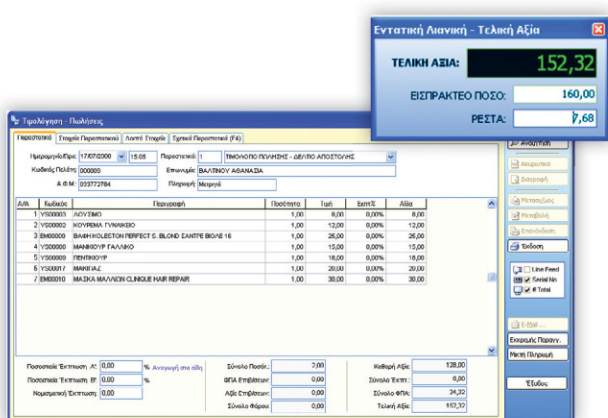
Εντατική Λιανική - Τελική Αξία

ΤΕΛΙΚΗ ΑΞΙΑ: 152,32

ΕΙΣΠΡΑΚΤΕΟ ΠΟΣΟ: 160,00

ΡΕΣΤΑ: 7,68

Τιμολόγηση - Πωλήσεις

Παραστατικό | Στοιχεία Παραστατικού | Λοιπά Στοιχεία | Σχετικά Παραστατικά (F4)

Ημερομηνία/Ώρα: 17/07/2000 15:05 Παραστατικό: 1 ΤΙΜΟΛΟΓΙΟ ΠΩΛΗΣΗΣ - ΔΕΛΤΙΟ ΑΠΟΣΤΟΛΗΣ

Κωδικός Πελάτη: 000005 Επωνυμία: ΒΑΛΙΝΟΥ ΑΘΑΝΑΣΙΑ

Α.Φ.Μ.: 033772784 Πληρωμή: Μετρητά

| Α/Α | Κωδικός | Περιγραφή | Ποσότητα | Τιμή | Έκπτ% | Αξία |
|---|---|---|---|---|---|---|
| 1 | YS00003 | ΛΟΥΣΙΜΟ | 1,00 | 8,00 | 0,00 | 8,00 |
| 2 | YS00002 | ΚΟΥΡΕΜΑ ΓΥΝΑΙΚΕΙΟ | 1,00 | 12,00 | 0,00 | 12,00 |
| 3 | EM00000 | ΒΑΦΗ HOLESTON PERFECT S. BLOND ΞΑΝΘΙΕ ΒΙΟΛΕ 16 | 1,00 | 25,00 | 0,00 | 25,00 |
| 4 | YS00000 | ΜΑΝΙΚΙΟΥΡ ΓΑΛΛΙΚΟ | 1,00 | 15,00 | 0,00 | 15,00 |
| 5 | YS00000 | ΠΕΝΤΙΚΙΟΥΡ | 1,00 | 18,00 | 0,00 | 18,00 |
| 6 | YS00017 | ΜΑΚΙΓΙΑΖ | 1,00 | 20,00 | 0,00 | 20,00 |
| 7 | EM00010 | ΜΑΣΚΑ ΜΑΛΛΙΩΝ CLINIQUE HAIR REPAIR | 1,00 | 30,00 | 0,00 | 30,00 |

Ποσοστιαία Έκπτωση Α': 0,00 % Αναγωγή στα είδη
Ποσοστιαία Έκπτωση Β': 0,00 %
Νομισματική Έκπτωση: 0,00

Σύνολο Ποσότ.: 7,00
ΦΠΑ Επιβαρύνσ.: 0,00
Αξία Επιβάρυνσ.: 0,00
Σύνολο Φόρων: 0,00

Καθαρή Αξία: 128,00
Σύνολο Έκπτ.: 0,00
Σύνολο ΦΠΑ: 24,32
Τελική Αξία: 152,32

Αναζήτηση
Ακύρωση
Διαγραφή
Μετασχημ.
Μεταβολή
Επανάληψη
Έκδοση
Line Feed
Serial Nr
# Total
E-Mail ...
Εκτύπωση Παραγγ.
Μικτή Πληρωμή
Έξοδος